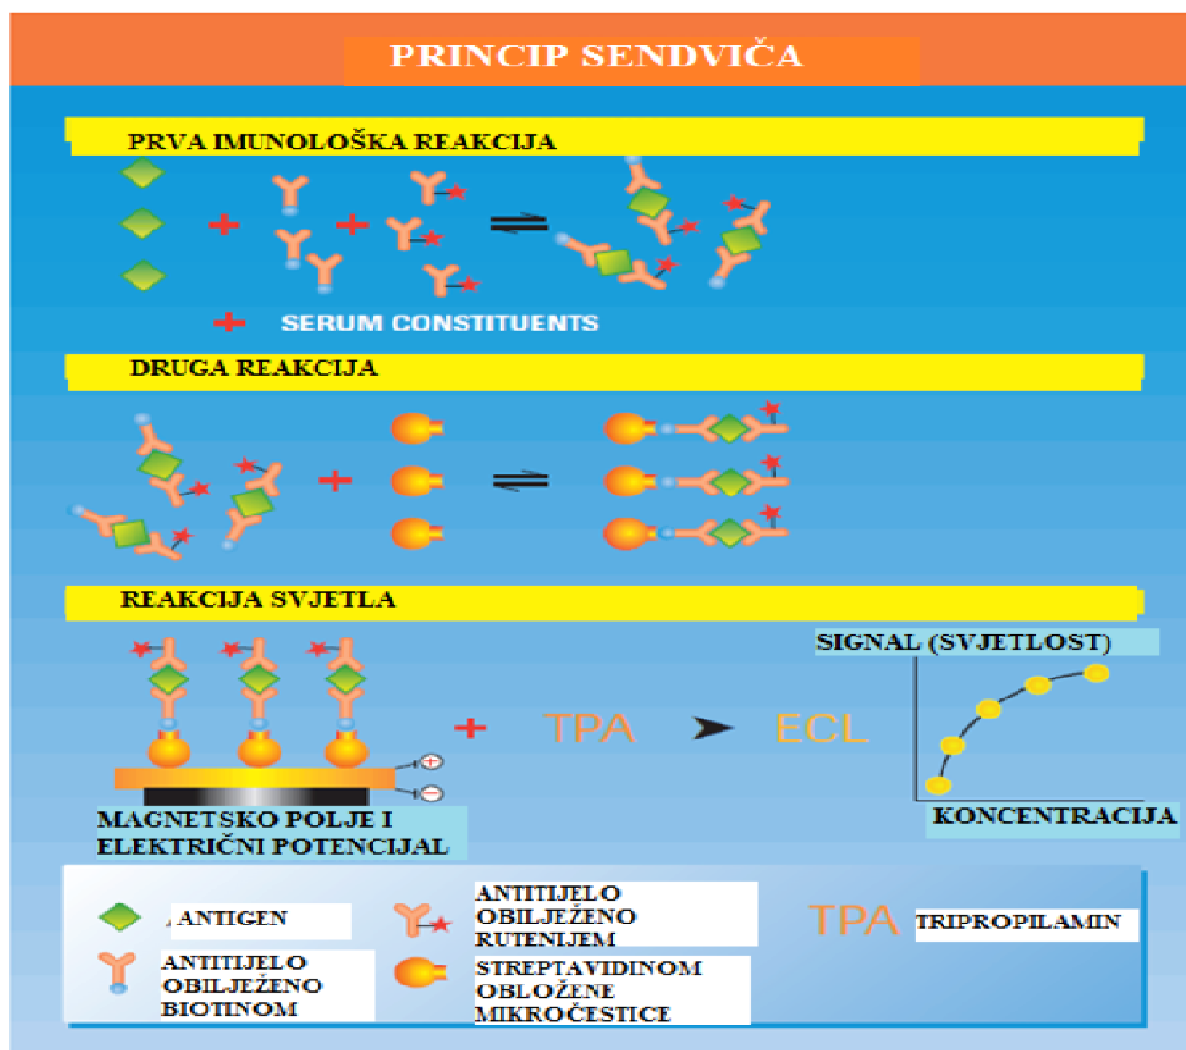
PRINCIP SENDVIČA

PRVA IMUNOLOŠKA REAKCIJA

SERUM CONSTITUENTS

DRUGA REAKCIJA

REAKCIJA SVJETLA

SIGNAL (SVJETLOST)

TPA

ECL

KONCENTRACIJA

MAGNETSKO POLJE I ELEKTRIČNI POTENCIJAL

ANTIGEN

ANTITIJELO OBILJEŽENO RUTENIJEM

TPA

TRIPROPILAMIN

ANTITIJELO OBILJEŽENO BIOTINOM

STREPTAVIDINOM OBLOŽENE MIKROČESTICE